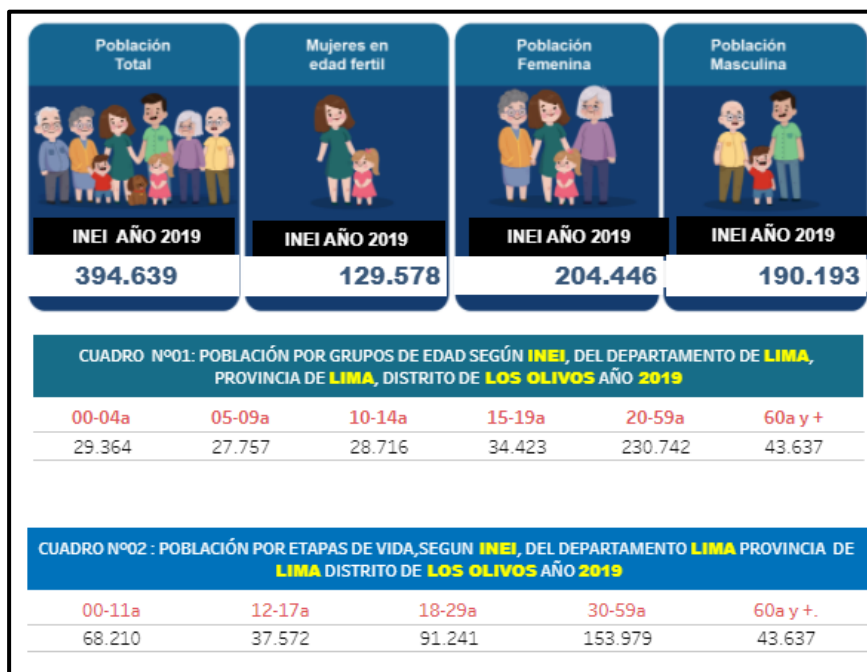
Población Total

INEI AÑO 2019

394.639

Mujeres en edad fertil

INEI AÑO 2019

129.578

Población Femenina

INEI AÑO 2019

204.446

Población Masculina

INEI AÑO 2019

190.193

CUADRO Nº01: POBLACIÓN POR GRUPOS DE EDAD SEGÚN INEI, DEL DEPARTAMENTO DE LIMA, PROVINCIA DE LIMA, DISTRITO DE LOS OLIVOS AÑO 2019

| 00-04a | 05-09a | 10-14a | 15-19a | 20-59a | 60a y + |
|---|---|---|---|---|---|
| 29.364 | 27.757 | 28.716 | 34.423 | 230.742 | 43.637 |

CUADRO Nº02 : POBLACIÓN POR ETAPAS DE VIDA,SEGUN INEI, DEL DEPARTAMENTO LIMA PROVINCIA DE LIMA DISTRITO DE LOS OLIVOS AÑO 2019

| 00-11a | 12-17a | 18-29a | 30-59a | 60a y +. |
|---|---|---|---|---|
| 68.210 | 37.572 | 91.241 | 153.979 | 43.637 |